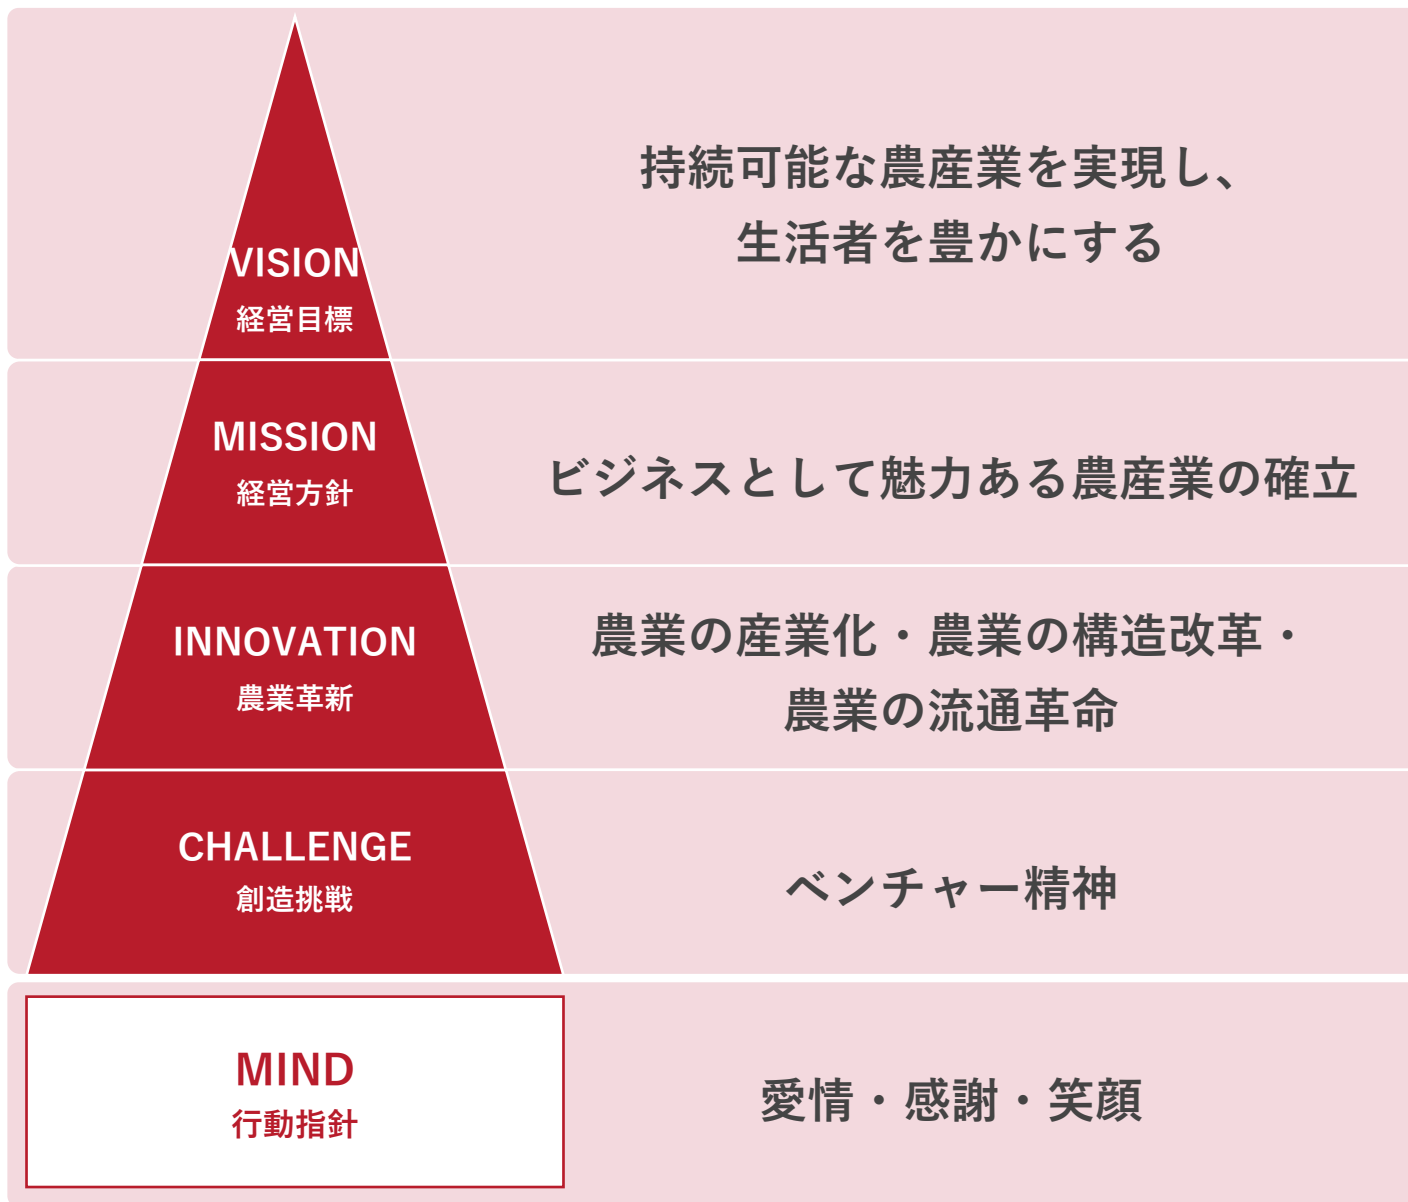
VISION
経営目標

持続可能な農産業を実現し、
生活者を豊かにする

MISSION
経営方針

ビジネスとして魅力ある農産業の確立

INNOVATION
農業革新

農業の産業化・農業の構造改革・
農業の流通革命

CHALLENGE
創造挑戦

ベンチャー精神

MIND
行動指針

愛情・感謝・笑顔